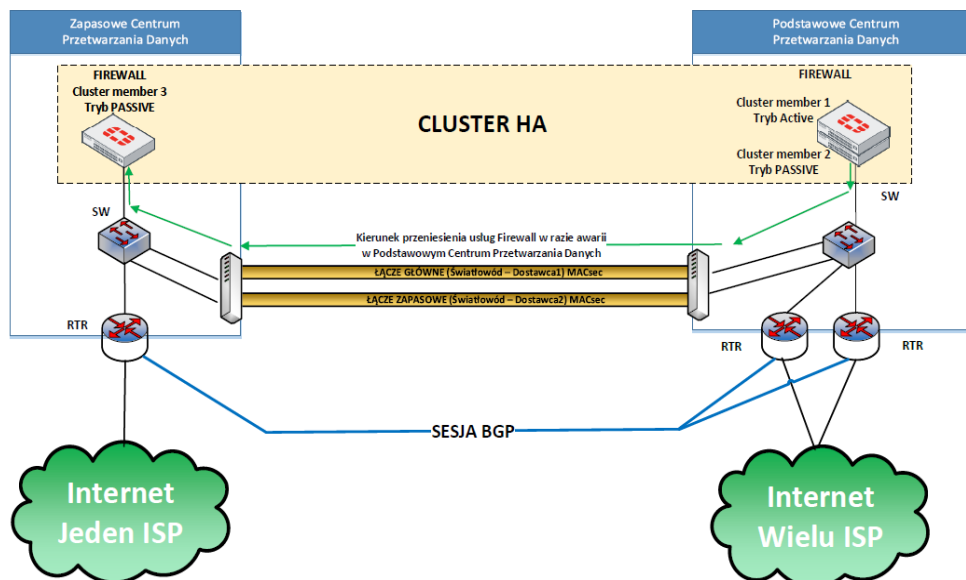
Zapasowe Centrum Przetwarzania Danych

Podstawowe Centrum Przetwarzania Danych

FIREWALL
Cluster member 3
Tryb PASSIVE

CLUSTER HA

FIREWALL

Cluster member 1
Tryb Active

Cluster member 2
Tryb PASSIVE

SW

SW

Kierunek przeniesienia usług Firewall w razie awarii w Podstawowym Centrum Przetwarzania Danych

ŁĄCZE GŁÓWNE (Światłowód – Dostawca1) MACsec

ŁĄCZE ZAPASOWE (Światłowód – Dostawca2) MACsec

RTR

RTR

RTR

SESJA BGP

Internet
Jeden ISP

Internet
Wielu ISP